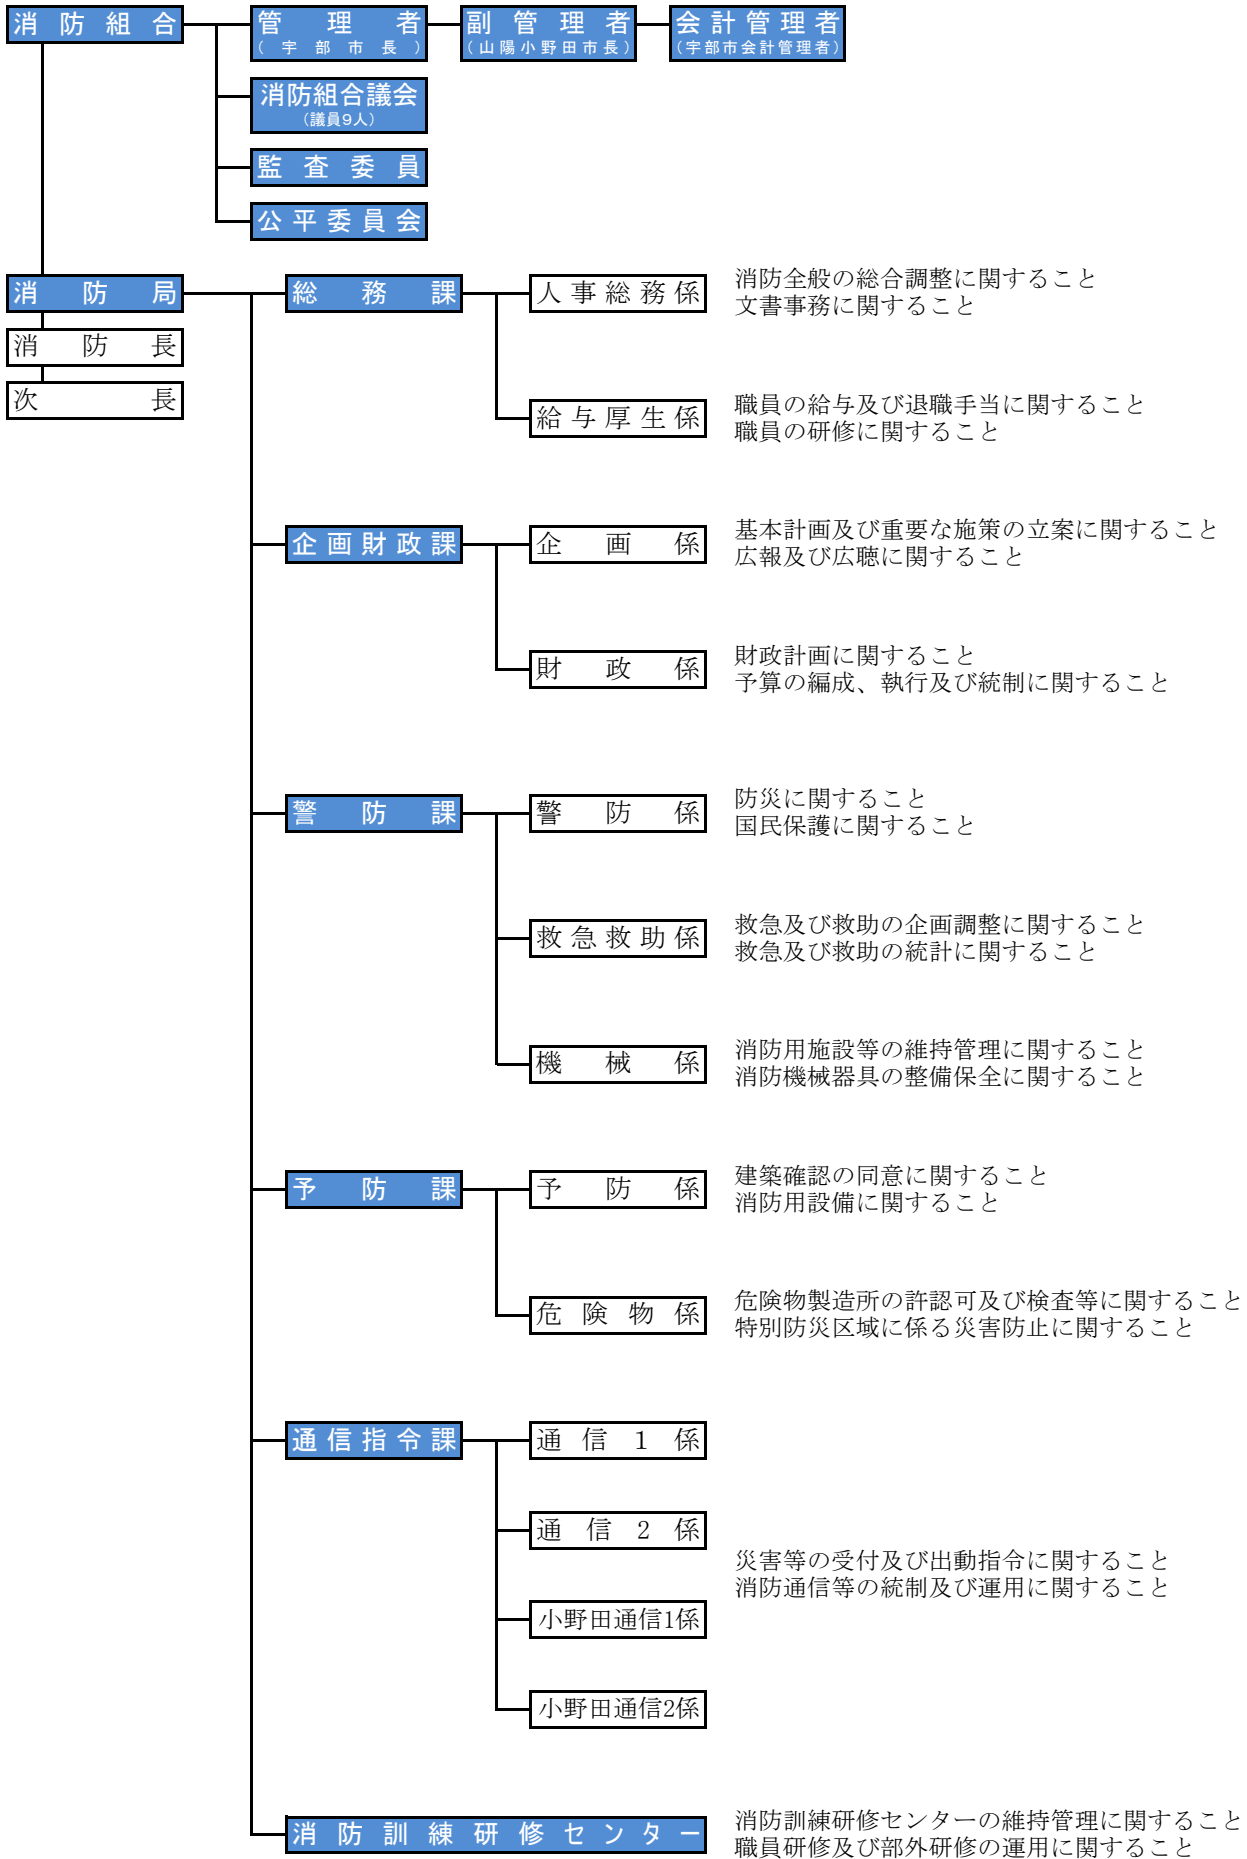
消防組合
管理者
（宇部市長）
副管理者
（山陽小野田市長）
会計管理者
（宇部市会計管理者）
消防組合議会
（議員9人）
監査委員
公平委員会

消防局
消防長
次長

総務課
人事総務係
消防全般の総合調整に関すること
文書事務に関すること
給与厚生係
職員の給与及び退職手当に関すること
職員の研修に関すること

企画財政課
企画係
基本計画及び重要な施策の立案に関すること
広報及び広聴に関すること
財政係
財政計画に関すること
予算の編成、執行及び統制に関すること

警防課
警防係
防災に関すること
国民保護に関すること
救急救助係
救急及び救助の企画調整に関すること
救急及び救助の統計に関すること
機械係
消防用施設等の維持管理に関すること
消防機械器具の整備保全に関すること

予防課
予防係
建築確認の同意に関すること
消防用設備に関すること
危険物係
危険物製造所の許認可及び検査等に関すること
特別防災区域に係る災害防止に関すること

通信指令課
通信1係
通信2係
小野田通信1係
小野田通信2係
災害等の受付及び出動指令に関すること
消防通信等の統制及び運用に関すること

消防訓練研修センター
消防訓練研修センターの維持管理に関すること
職員研修及び部外研修の運用に関すること